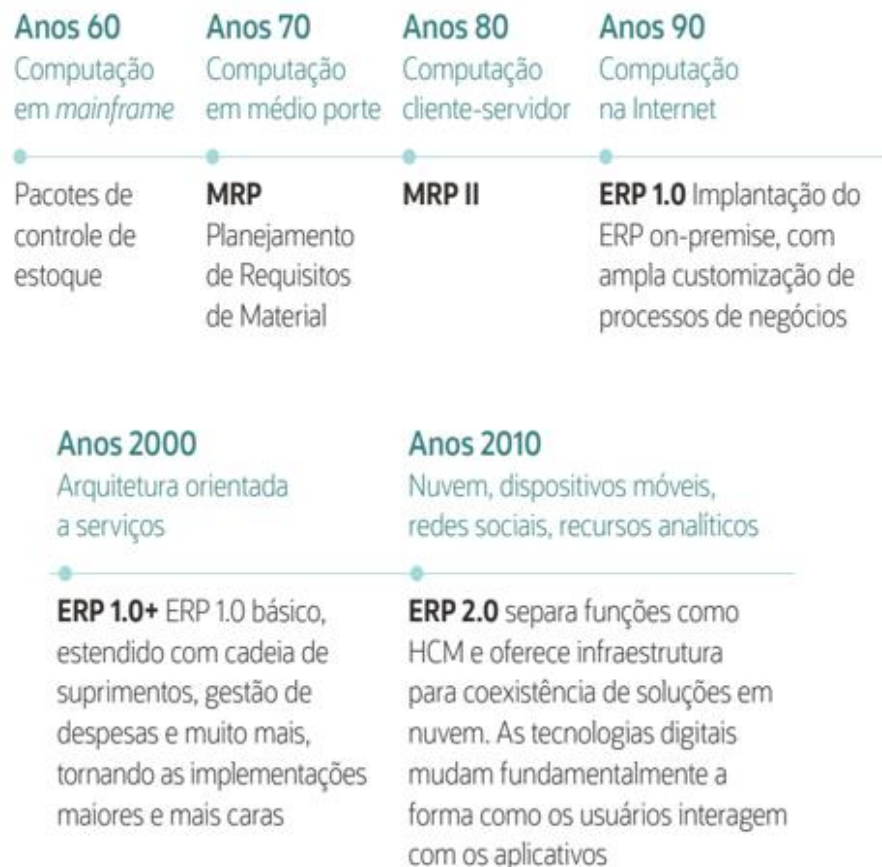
Anos 60
Computação em mainframe

Pacotes de controle de estoque

Anos 70
Computação em médio porte

MRP
Planejamento de Requisitos de Material

Anos 80
Computação cliente-servidor

MRP II

Anos 90
Computação na Internet

ERP 1.0 Implantação do ERP on-premise, com ampla customização de processos de negócios

Anos 2000
Arquitetura orientada a serviços

ERP 1.0+ ERP 1.0 básico, estendido com cadeia de suprimentos, gestão de despesas e muito mais, tornando as implementações maiores e mais caras

Anos 2010
Nuvem, dispositivos móveis, redes sociais, recursos analíticos

ERP 2.0 separa funções como HCM e oferece infraestrutura para coexistência de soluções em nuvem. As tecnologias digitais mudam fundamentalmente a forma como os usuários interagem com os aplicativos